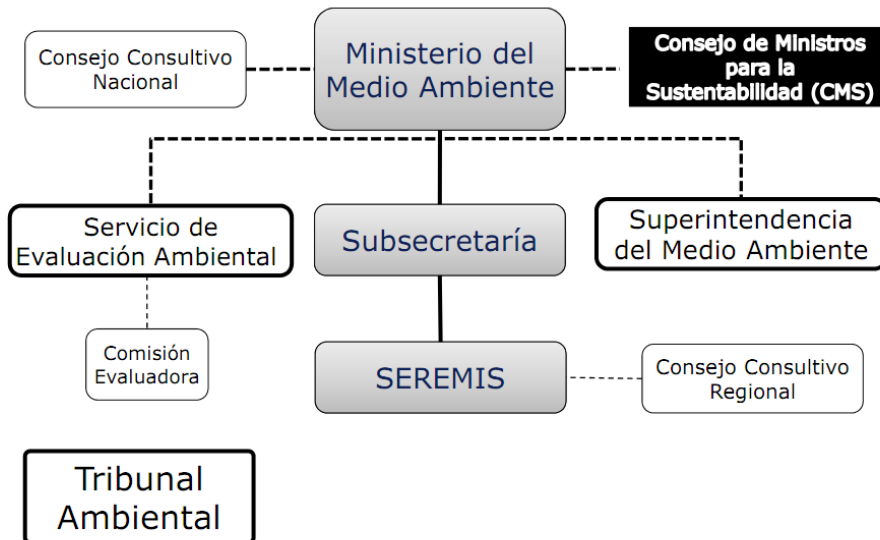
Consejo Consultivo Nacional

Ministerio del Medio Ambiente

Consejo de Ministros para la Sustentabilidad (CMS)

Servicio de Evaluación Ambiental

Subsecretaría

Superintendencia del Medio Ambiente

Comisión Evaluadora

SEREMIS

Consejo Consultivo Regional

Tribunal Ambiental